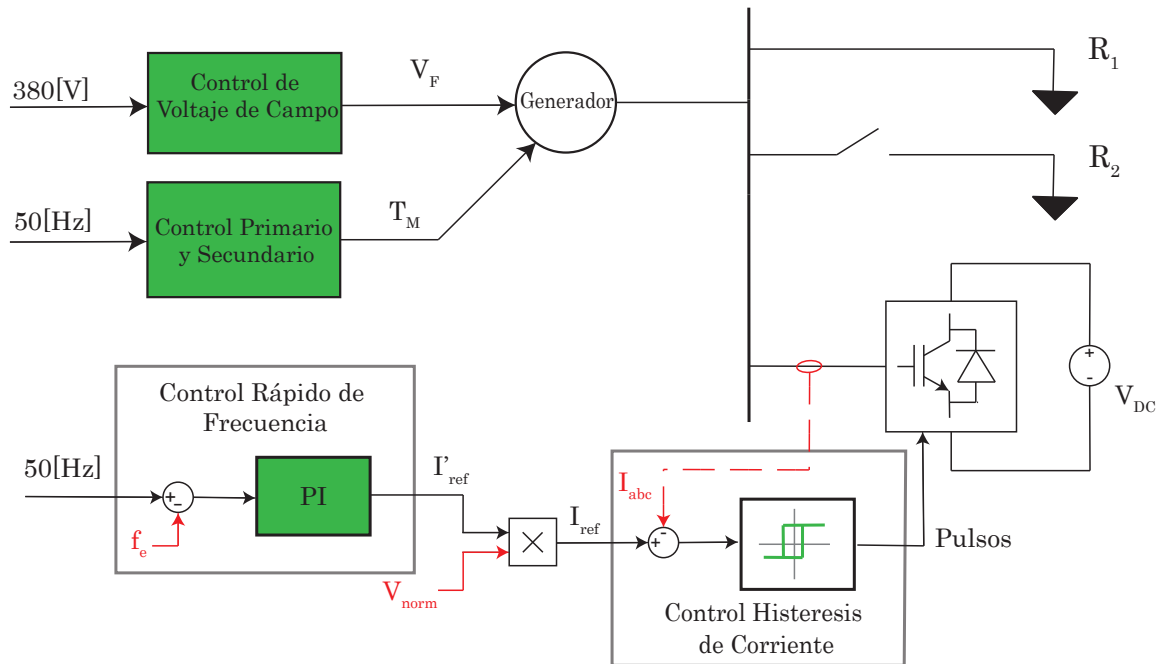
380[V]

Control de Voltaje de Campo

$V_F$

Generador

$R_1$

$R_2$

50[Hz]

Control Primario y Secundario

$T_M$

+

-

$V_{DC}$

Control Rápido de Frecuencia

50[Hz]

+

-

$f_e$

PI

$I'_{ref}$

$\times$

$I_{ref}$

$V_{norm}$

$I_{abc}$

+

-

Pulsos

Control Histeresis de Corriente